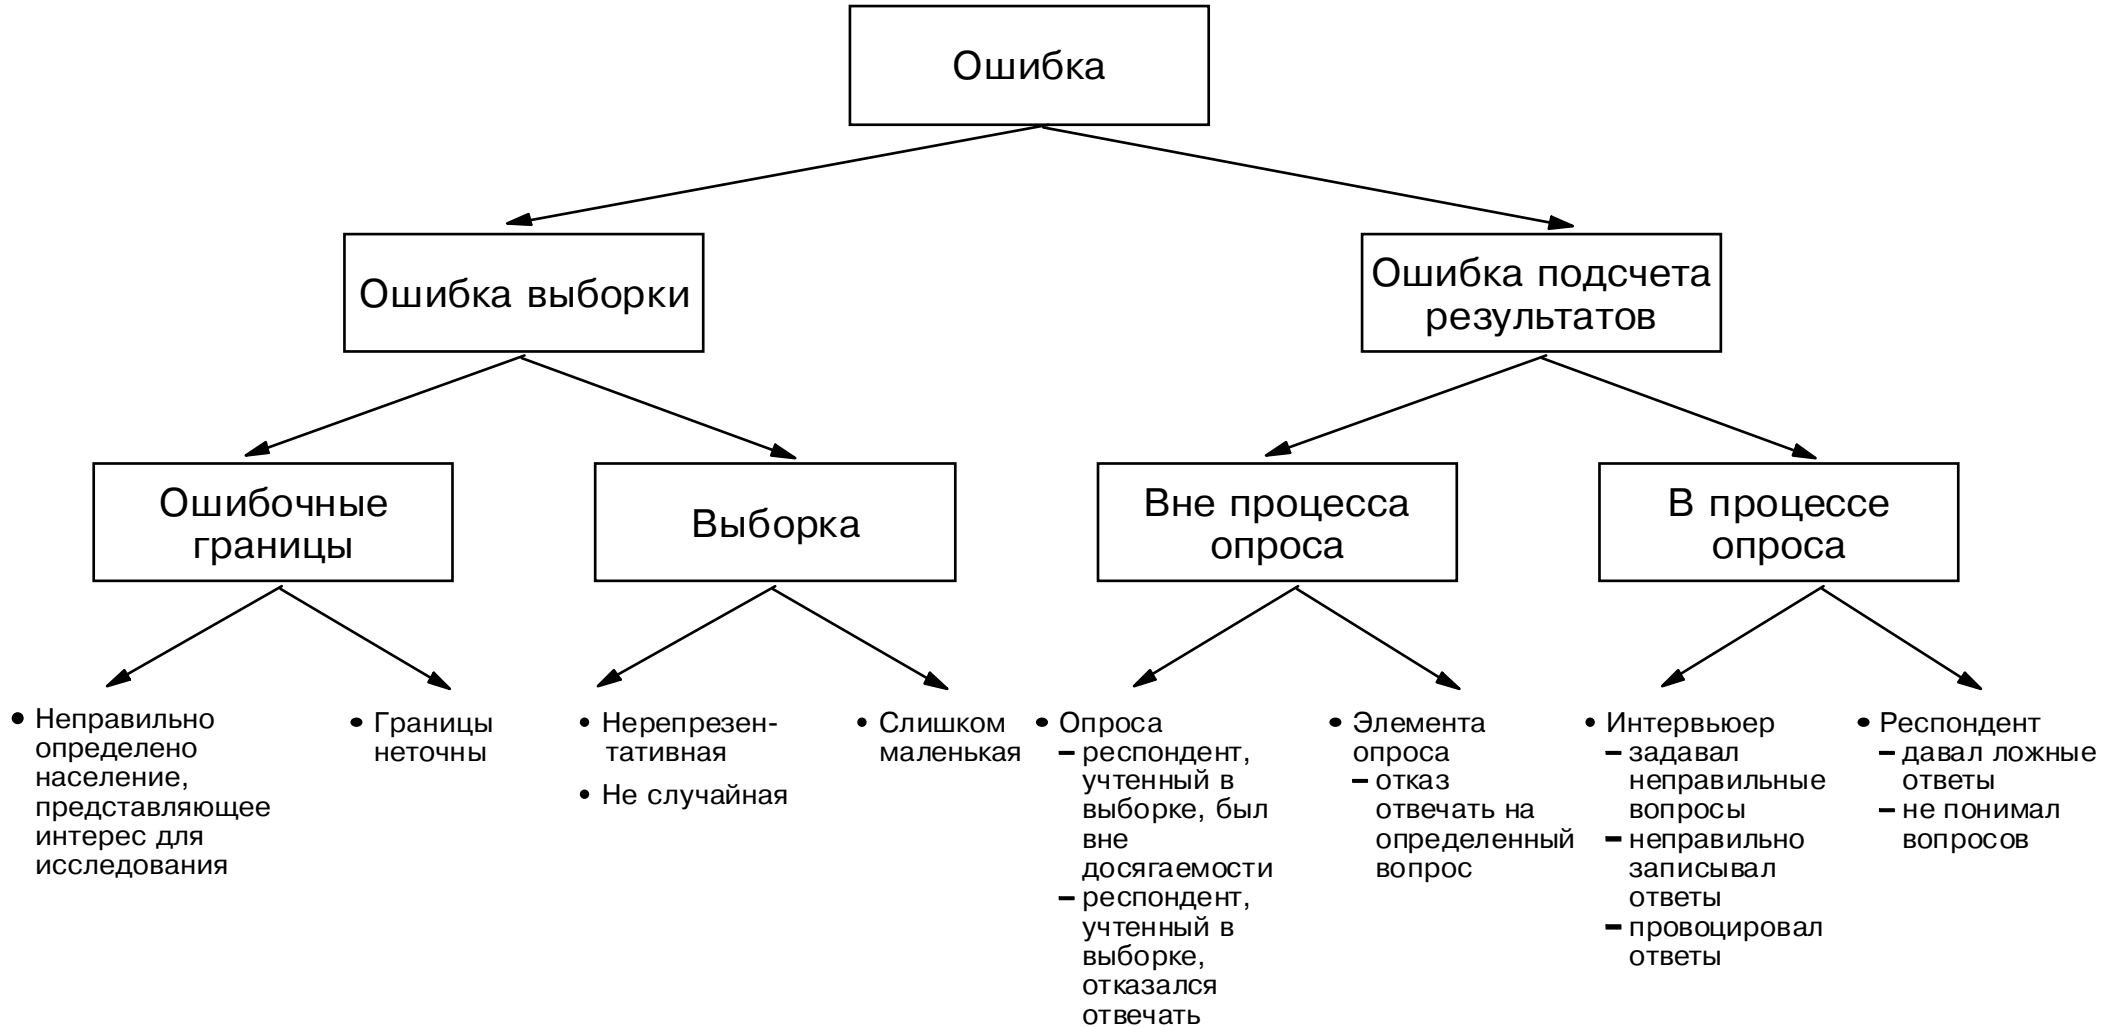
Ошибка

Ошибка выборки

Ошибка подсчета результатов

Ошибочные границы

Выборка

Вне процесса опроса

В процессе опроса

• Неправильно определено население, представляющее интерес для исследования

• Границы неточны

• Нерепрезентативная

• Не случайная

• Слишком маленькая

• Опроса
– респондент, учтенный в выборке, был вне досягаемости
– респондент, учтенный в выборке, отказался отвечать

• Элемента опроса
– отказ отвечать на определенный вопрос

• Интервьюер
– задавал неправильные вопросы
– неправильно записывал ответы
– провоцировал ответы

• Респондент
– давал ложные ответы
– не понимал вопросов